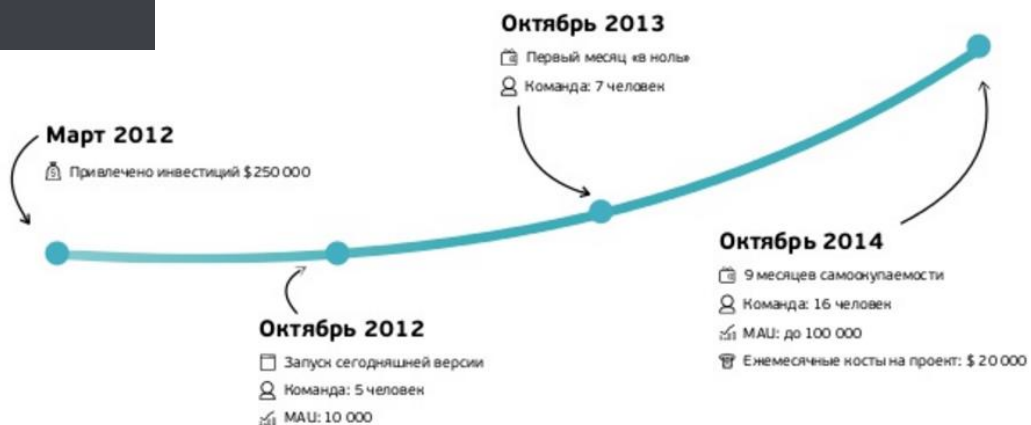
Октябрь 2013

Первый месяц «в ноль»

Команда: 7 человек

Март 2012

Привлечено инвестиций $250 000

Октябрь 2014

9 месяцев самоокупаемости

Команда: 16 человек

MAU: до 100 000

Ежемесячные косты на проект: $ 20 000

Октябрь 2012

Запуск сегодняшней версии

Команда: 5 человек

MAU: 10 000